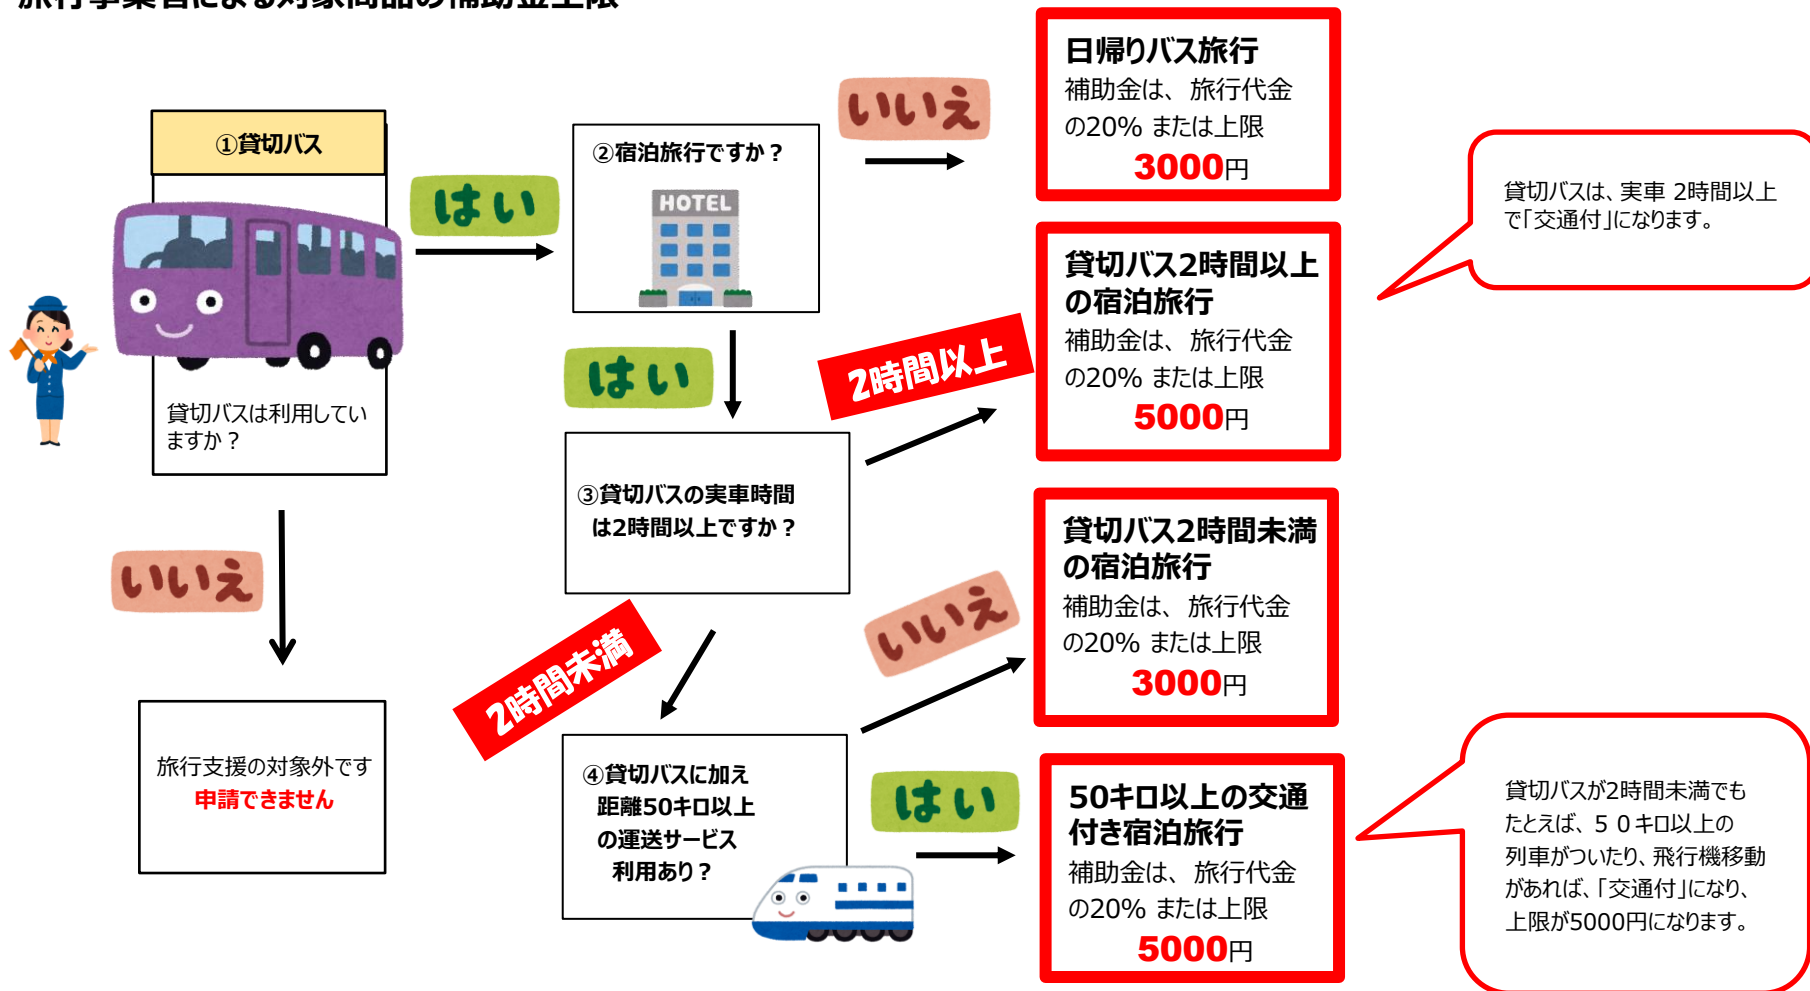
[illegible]

①貸切バス

貸切バスは利用していますか？

はい

②宿泊旅行ですか？

HOTEL

いいえ

日帰りバス旅行
補助金は、旅行代金の20% または上限
3000円

はい

2時間以上

貸切バス2時間以上の宿泊旅行
補助金は、旅行代金の20% または上限
5000円

貸切バスは、実車 2時間以上で「交通付」になります。

③貸切バスの実車時間は2時間以上ですか？

いいえ

旅行支援の対象外です
申請できません

2時間未満

④貸切バスに加え距離50キロ以上の運送サービス利用あり？

いいえ

貸切バス2時間未満の宿泊旅行
補助金は、旅行代金の20% または上限
3000円

はい

50キロ以上の交通付き宿泊旅行
補助金は、旅行代金の20% または上限
5000円

貸切バスが2時間未満でもたとえば、５０キロ以上の列車がついたり、飛行機移動があれば、「交通付」になり、上限が5000円になります。